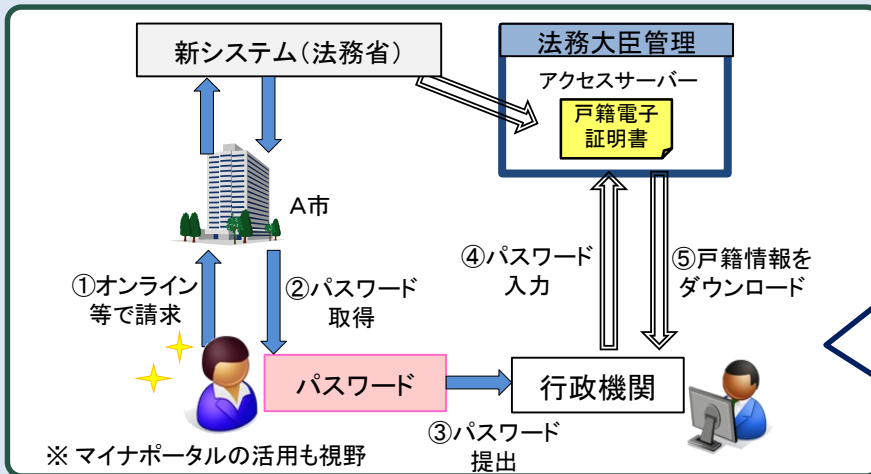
新システム（法務省）

法務大臣管理

アクセスサーバー

戸籍電子証明書

A市

①オンライン等で請求

②パスワード取得

④パスワード入力

⑤戸籍情報をダウンロード

パスワード

行政機関

③パスワード提出

※ マイナポータルの活用も視野